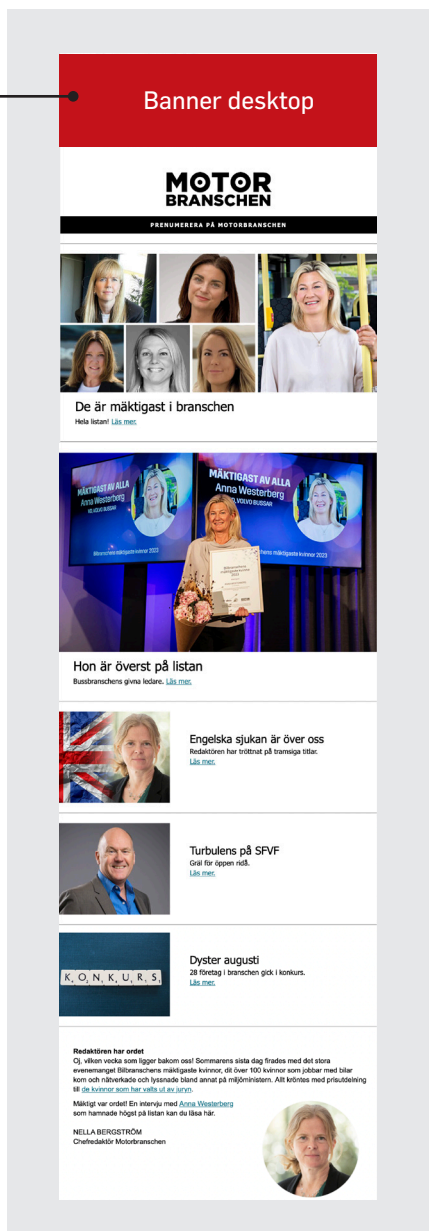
Banner desktop

MOTOR BRANSCHEN

PRENUMERERA PÅ MOTORBRANSCHEN

De är mäktigast i branschen

Hela listan! Läs mer.

MÄKTIGAST AV ALLA
Anna Westerberg
VD, VOLVO BUSSAR

Hon är överst på listan

Bussbranschens givna ledare. Läs mer.

Engelska sjukan är över oss

Redaktören har tröttnat på tramsiga titlar.
Läs mer.

Turbulens på SFVF

Gräl för öppen ridå.
Läs mer.

K O N K U R S

Dyster augusti

28 företag i branschen gick i konkurs.
Läs mer.

Redaktören har ordet

Oj, vilken vecka som ligger bakom oss! Sommarens sista dag firades med det stora evenemanget Bilbranschens mäktigaste kvinnor, dit över 100 kvinnor som jobbar med bilar kom och nätverkade och lyssnade bland annat på miljöministern. Allt kröntes med prisutdelning till de kvinnor som har valts ut av juryn.

Mäktigt var ordet! En intervju med Anna Westerberg som hamnade högst på listan kan du läsa här.

NELLA BERGSTRÖM
Chefredaktör Motorbranschen